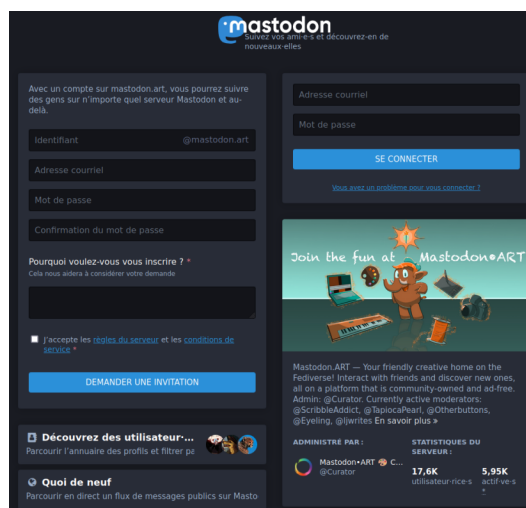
mastodon
Suivez vos ami·e·s et découvrez-en de nouveaux·elles

Avec un compte sur mastodon.art, vous pourrez suivre des gens sur n'importe quel serveur Mastodon et au-delà.

Identifiant @mastodon.art

Adresse courriel

Mot de passe

Confirmation du mot de passe

Pourquoi voulez-vous vous inscrire ? *
Cela nous aidera à considérer votre demande

J'accepte les règles du serveur et les conditions de service *

DEMANDER UNE INVITATION

Découvrez des utilisateur·...
Parcourir l'annuaire des profils et filtrer pa

Quoi de neuf
Parcourir en direct un flux de messages publics sur Masto

Adresse courriel

Mot de passe

SE CONNECTER

Vous avez un problème pour vous connecter ?

Join the fun at Mastodon•ART

Mastodon.ART — Your friendly creative home on the Fediverse! Interact with friends and discover new ones, all on a platform that is community-owned and ad-free. Admin: @Curator. Currently active moderators: @ScribbleAddict, @TapiocaPearl, @Otherbuttons, @Eyeling, @ljwrites En savoir plus »

ADMINISTRÉ PAR :
Mastodon•ART 🎨 C...
@Curator

STATISTIQUES DU SERVEUR :
17,6K
utilisateur·rice·s
5,95K
actif·ve·s